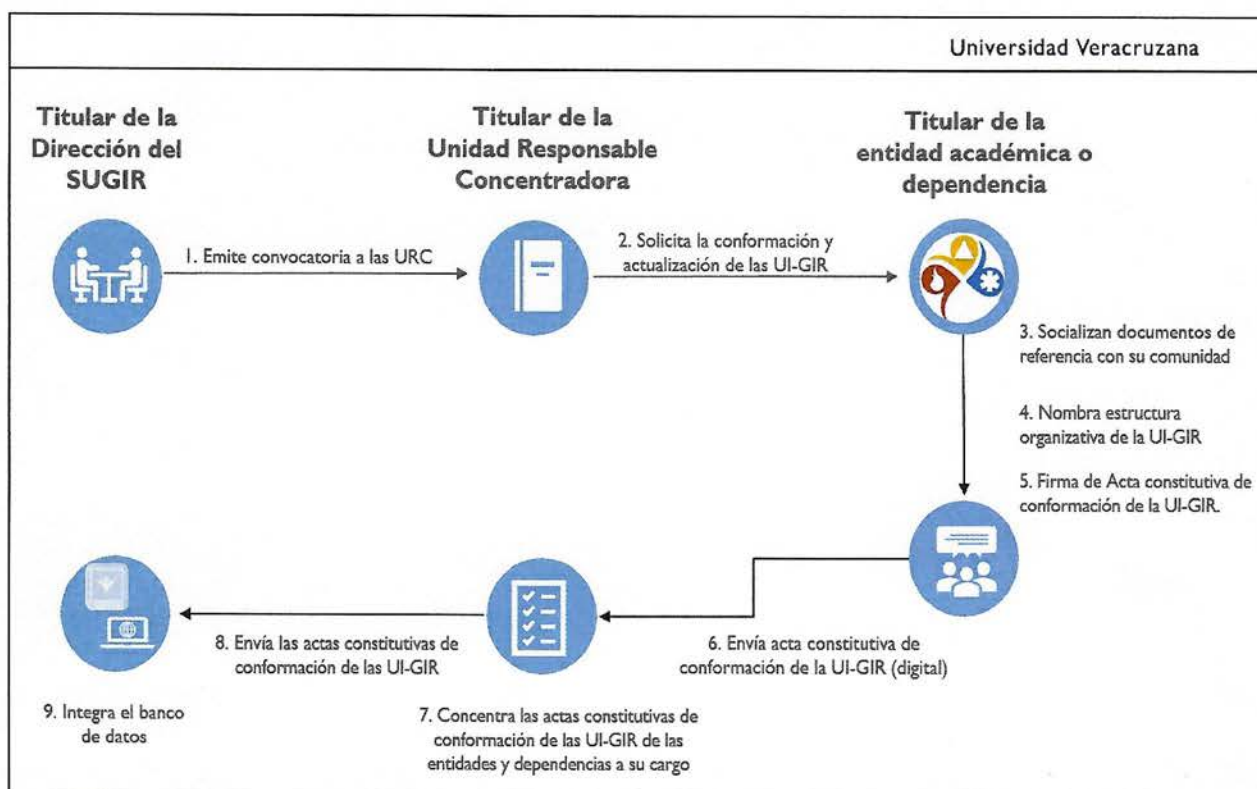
Universidad Veracruzana

Titular de la Dirección del SUGIR

Titular de la Unidad Responsable Concentradora

Titular de la entidad académica o dependencia

1. Emite convocatoria a las URC

2. Solicita la conformación y actualización de las UI-GIR

3. Socializan documentos de referencia con su comunidad

4. Nombra estructura organizativa de la UI-GIR

5. Firma de Acta constitutiva de conformación de la UI-GIR.

6. Envía acta constitutiva de conformación de la UI-GIR (digital)

7. Concentra las actas constitutivas de conformación de las UI-GIR de las entidades y dependencias a su cargo

8. Envía las actas constitutivas de conformación de las UI-GIR

9. Integra el banco de datos